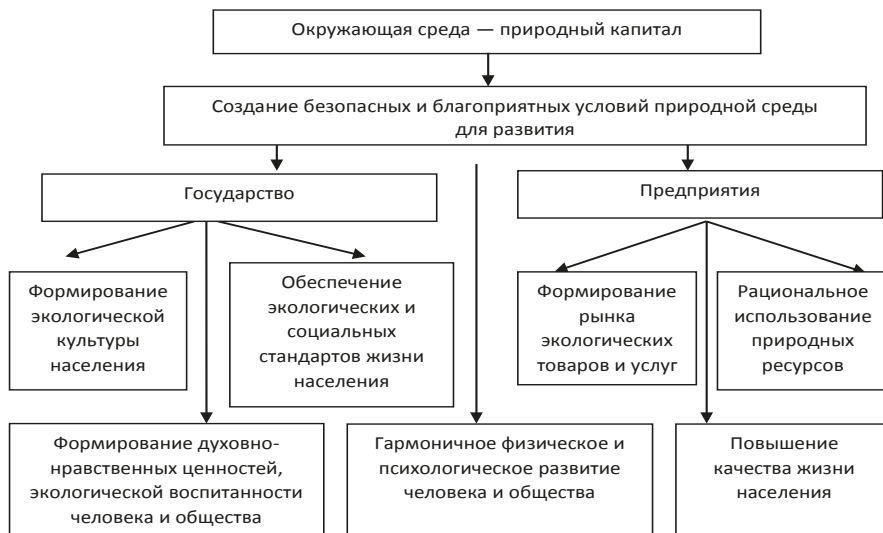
Окружающая среда — природный капитал

Создание безопасных и благоприятных условий природной среды для развития

Государство

Предприятия

Формирование экологической культуры населения

Обеспечение экологических и социальных стандартов жизни населения

Формирование рынка экологических товаров и услуг

Рациональное использование природных ресурсов

Формирование духовно-нравственных ценностей, экологической воспитанности человека и общества

Гармоничное физическое и психологическое развитие человека и общества

Повышение качества жизни населения